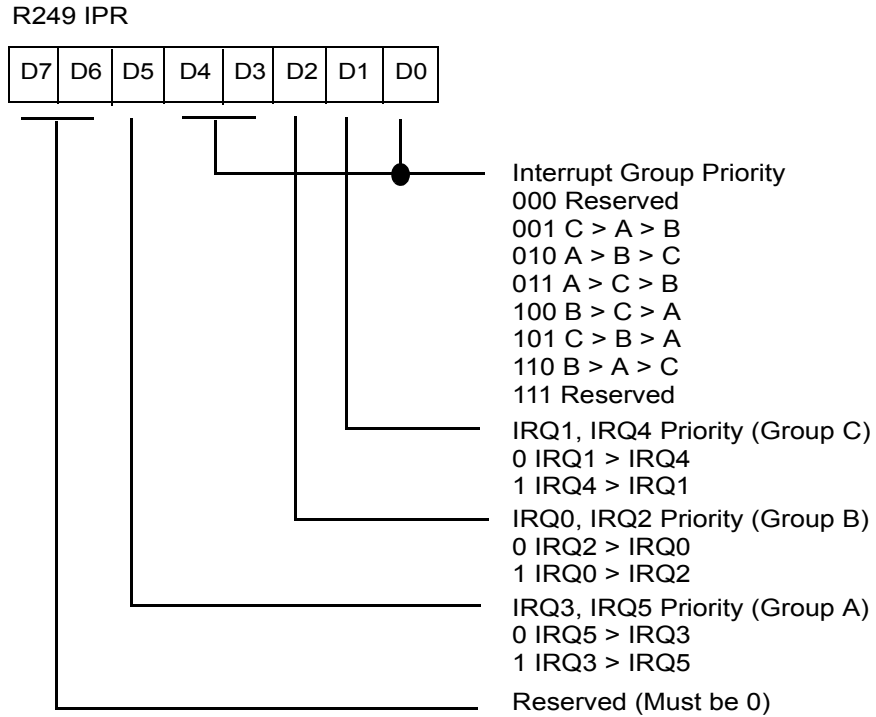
R249 IPR

| D7 | D6 | D5 | D4 | D3 | D2 | D1 | D0 |
|---|---|---|---|---|---|---|---|

Interrupt Group Priority
000 Reserved
001 C > A > B
010 A > B > C
011 A > C > B
100 B > C > A
101 C > B > A
110 B > A > C
111 Reserved

IRQ1, IRQ4 Priority (Group C)
0 IRQ1 > IRQ4
1 IRQ4 > IRQ1

IRQ0, IRQ2 Priority (Group B)
0 IRQ2 > IRQ0
1 IRQ0 > IRQ2

IRQ3, IRQ5 Priority (Group A)
0 IRQ5 > IRQ3
1 IRQ3 > IRQ5

Reserved (Must be 0)